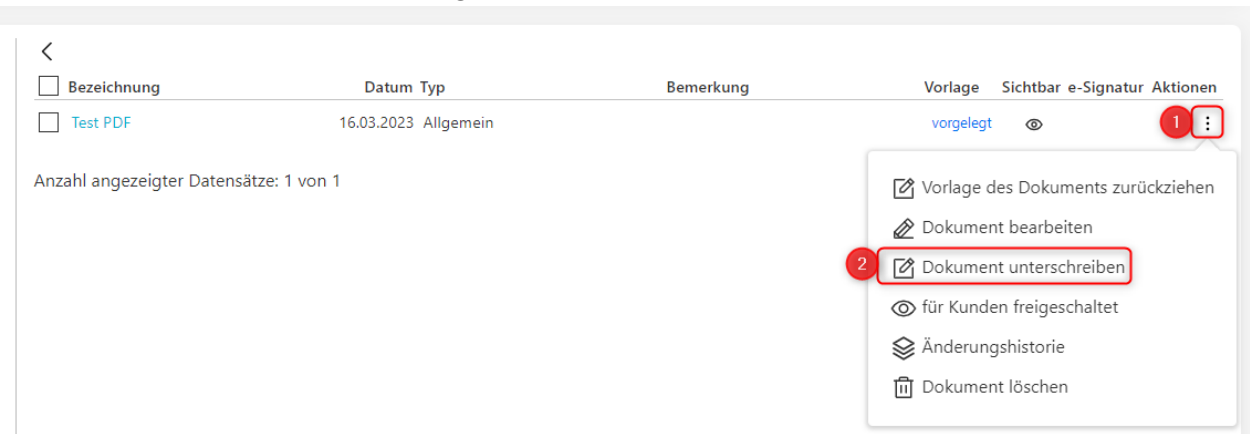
| Bezeichnung | Datum | Typ | Bemerkung | Vorlage | Sichtbar | e-Signatur | Aktionen |
|---|---|---|---|---|---|---|---|
| Test PDF | 16.03.2023 | Allgemein | | vorgelegt | | | 1 |

Anzahl angezeigter Datensätze: 1 von 1

Vorlage des Dokuments zurückziehen
Dokument bearbeiten
2 Dokument unterschreiben
für Kunden freigeschaltet
Änderungshistorie
Dokument löschen